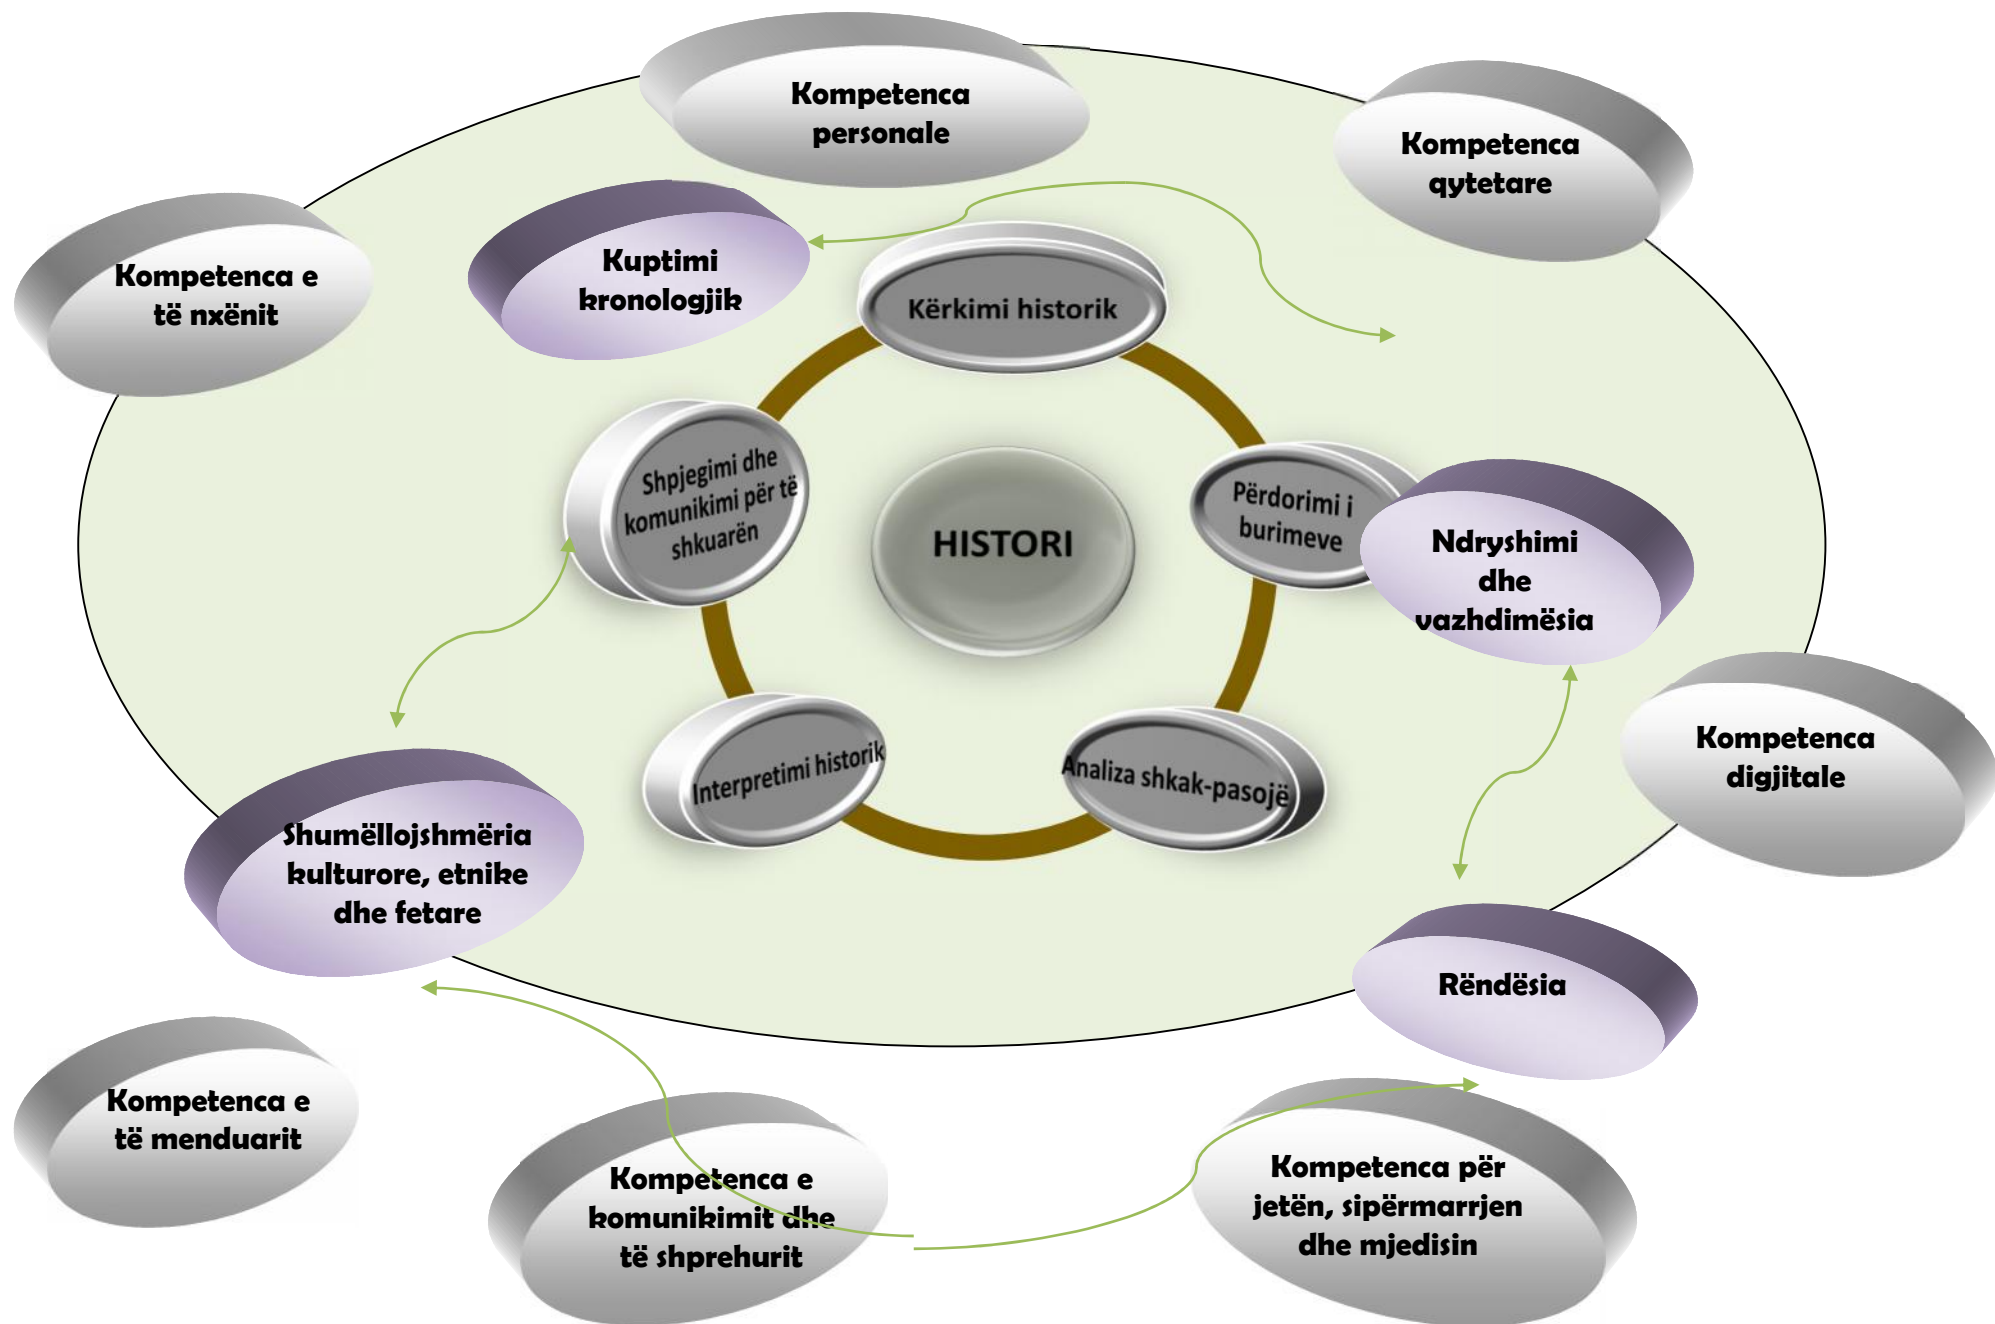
Kompetenca personale

Kompetenca qytetare

Kompetenca e të nxënit

Kuptimi kronologjik

Kërkimi historik

Shpjegimi dhe komunikimi për të shkuarën

HISTORI

Përdorimi i burimeve

Ndryshimi dhe vazhdimësia

Kompetenca digjitale

Interpretimi historik

Analiza shkak-pasojë

Shumëllojshmëria kulturore, etnike dhe fetare

Rëndësia

Kompetenca e të menduarit

Kompetenca e komunikimit dhe të shprehurit

Kompetenca për jetën, sipërmarrjen dhe mjedisin